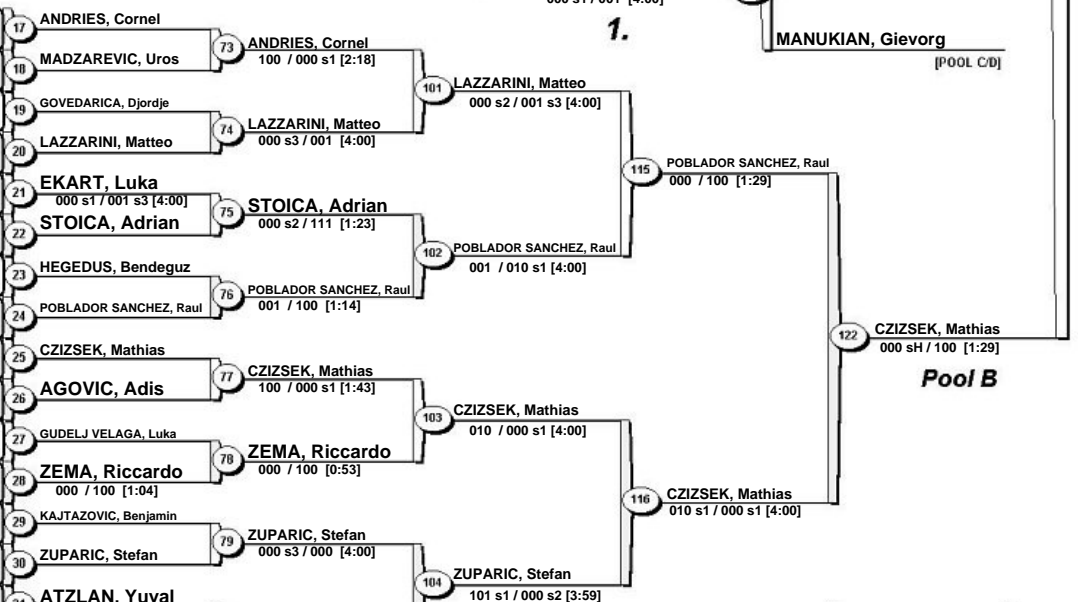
000 s1 / 001 [4:00]
1.
MANUKIAN, Gievorg
[POOL C/D]

17 ANDRIES, Cornel
18 MADZAREVIC, Uros
19 GOVEDARICA, Djordje
20 LAZZARINI, Matteo
21 EKART, Luka
000 s1 / 001 s3 [4:00]
22 STOICA, Adrian
23 HEGEDUS, Bendeguz
24 POBLADOR SANCHEZ, Raul
25 CZIZSEK, Mathias
26 AGOVIC, Adis
27 GUDELJ VELAGA, Luka
28 ZEMA, Riccardo
000 / 100 [1:04]
29 KAJTAZOVIC, Benjamin
30 ZUPARIC, Stefan
31 ATZLAN, Yuval

73 ANDRIES, Cornel
100 / 000 s1 [2:18]
74 LAZZARINI, Matteo
000 s3 / 001 [4:00]
75 STOICA, Adrian
000 s2 / 111 [1:23]
76 POBLADOR SANCHEZ, Raul
001 / 100 [1:14]
77 CZIZSEK, Mathias
100 / 000 s1 [1:43]
78 ZEMA, Riccardo
000 / 100 [0:53]
79 ZUPARIC, Stefan
000 s3 / 000 [4:00]

101 LAZZARINI, Matteo
000 s2 / 001 s3 [4:00]
102 POBLADOR SANCHEZ, Raul
001 / 010 s1 [4:00]
103 CZIZSEK, Mathias
010 / 000 s1 [4:00]
104 ZUPARIC, Stefan
101 s1 / 000 s2 [3:59]

115 POBLADOR SANCHEZ, Raul
000 / 100 [1:29]
116 CZIZSEK, Mathias
010 s1 / 000 s1 [4:00]

122 CZIZSEK, Mathias
000 sH / 100 [1:29]
Pool B